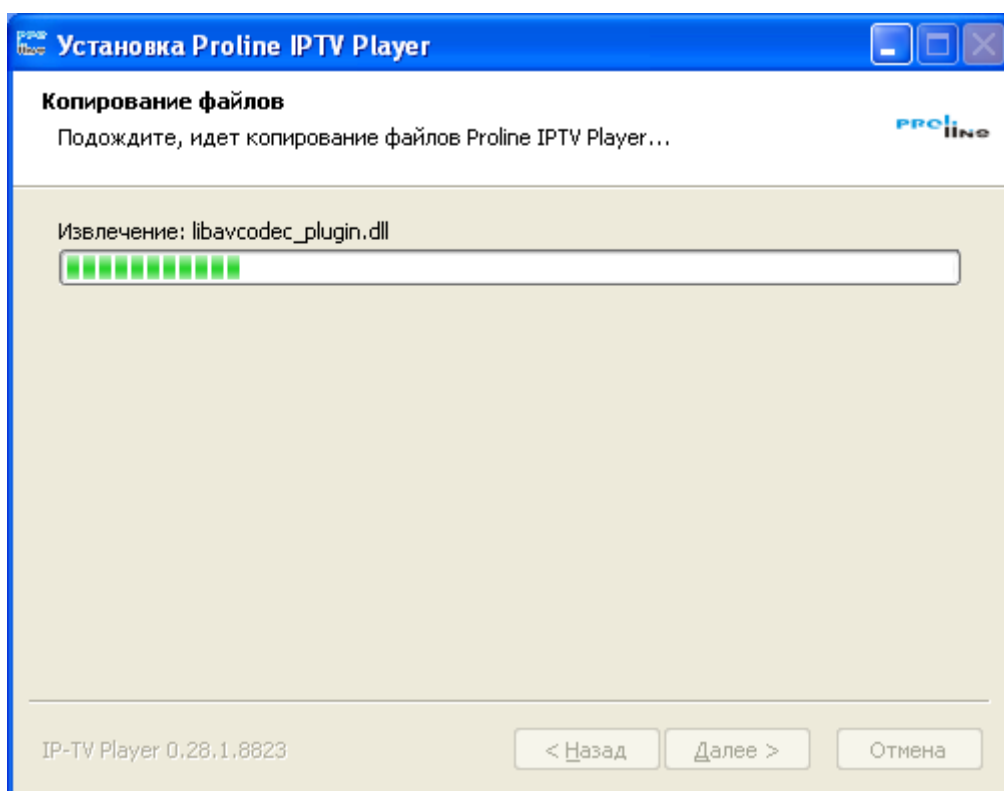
Установка Proline IPTV Player

Копирование файлов
Подождите, идет копирование файлов Proline IPTV Player...

PROline

Извлечение: libavcodec_plugin.dll

IP-TV Player 0.28.1.8823

< Назад

Далее >

Отмена